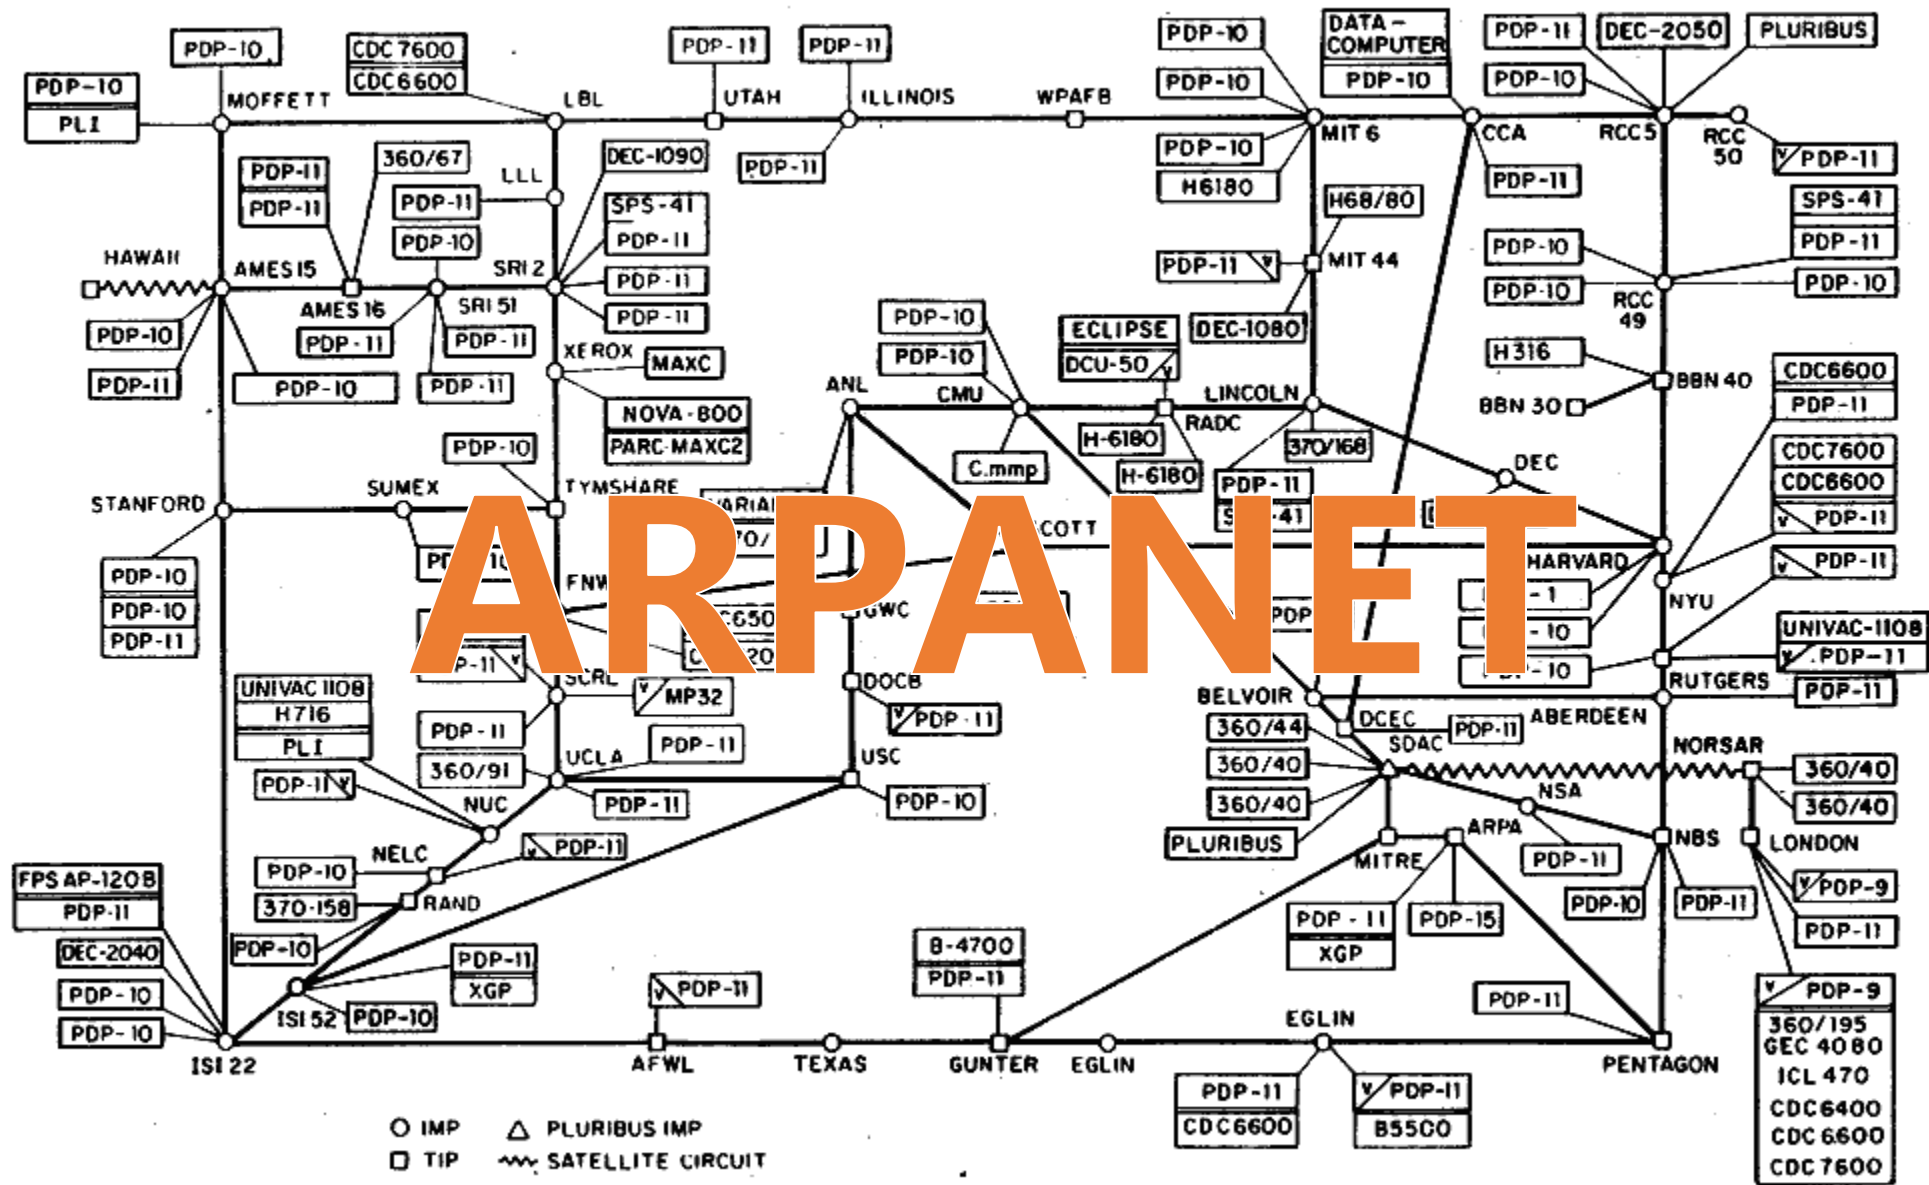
ARPANET

PDP-10
PLI
PDP-10
MOFFETT
CDC 7600
CDC 6600
LBL
PDP-11
UTAH
PDP-11
ILLINOIS
WPAFB
PDP-11
PDP-10
PDP-10
DATA-COMPUTER
PDP-10
MIT 6
CCA
PDP-11
PDP-10
DEC-2050
PLURIBUS
RCC 5
RCC 50
PDP-11
PDP-11
PDP-11
360/67
LLL
DEC-1090
PDP-11
PDP-10
H6180
PDP-11
H68/80
SPS-41
PDP-11
SPS-41
PDP-11
PDP-10
PDP-11
PDP-10
HAWAII
AMES 15
SRI 2
PDP-11
PDP-11
MIT 44
PDP-10
PDP-10
PDP-10
AMES 16
SRI 51
PDP-11
RCC 49
PDP-10
PDP-11
PDP-11
PDP-10
ECLIPSE
DEC-1080
PDP-11
XEROX
MAXC
PDP-10
DCU-50
H316
PDP-10
PDP-11
NOVA-800
ANL
CMU
LINCOLN
BBN 40
CDC6600
BBN 30
PARC-MAXC2
RADC
PDP-11
PDP-10
H-6180
370/168
CDC7600
CDC6600
C.mmp
H-6180
DEC
SUMEX
TYMSHARE
PDP-11
PDP-11
STANFORD
VARIAN
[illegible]
COTT
PDP-11
PDP-10
FNW
HARVARD
PDP-10
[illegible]
GWC
NYU
PDP-11
650
PDP
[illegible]
UNIVAC-1108
PDP-11
PDP-11
20
RUTGERS
SCRL
MP32
DOCB
BELVOIR
PDP-11
UNIVAC 1108
H716
PLI
PDP-11
PDP-11
360/44
DCEC
PDP-11
ABERDEEN
SDAC
UCLA
USC
360/40
NORSAR
360/40
PDP-11
360/91
360/40
360/40
NUC
PDP-11
PDP-10
NSA
ARPA
PLURIBUS
NBS
LONDON
NELC
PDP-11
MITRE
PDP-11
PDP-10
PDP-11
PDP-9
FPS AP-120B
PDP-11
370-158
RAND
PDP-11
PDP-15
PDP-11
DEC-2040
PDP-10
XGP
B-4700
PDP-11
PDP-10
PDP-11
PDP-11
PDP-9
PDP-10
ISI 52
PDP-10
XGP
PDP-11
360/195
GEC 4080
ICL 470
CDC6400
CDC 6600
CDC 7600
PDP-10
ISI 22
AFWL
TEXAS
GUNTER
EGLIN
EGLIN
PENTAGON
PDP-11
PDP-11
CDC6600
B5500
○ IMP
△ PLURIBUS IMP
□ TIP
SATELLITE CIRCUIT